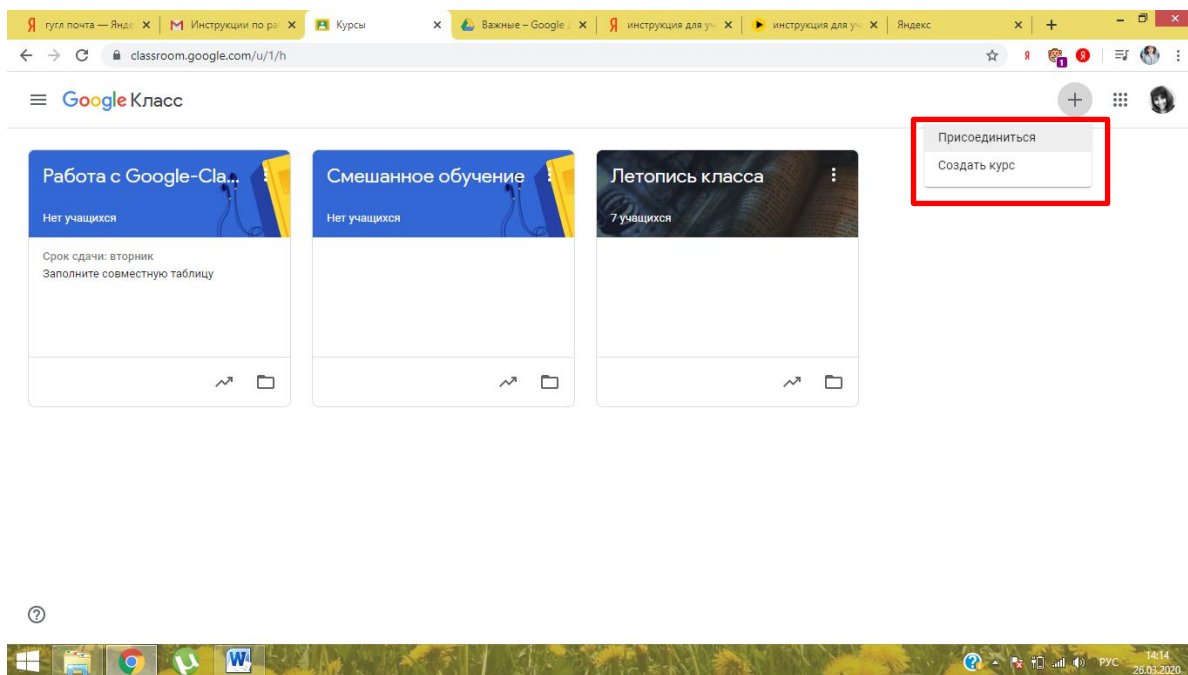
гугл почта — Янде ×
Инструкции по ра ×
Курсы ×
Важные – Google ×
инструкция для уч ×
инструкция для уч ×
Яндекс ×
+

classroom.google.com/u/1/h

Google Класс

Присоединиться
Создать курс

Работа с Google-Cla...
Нет учащихся
Срок сдачи: вторник
Заполните совместную таблицу

Смешанное обучение
Нет учащихся

Летопись класса
7 учащихся

?

РУС
14:14
26.03.2020